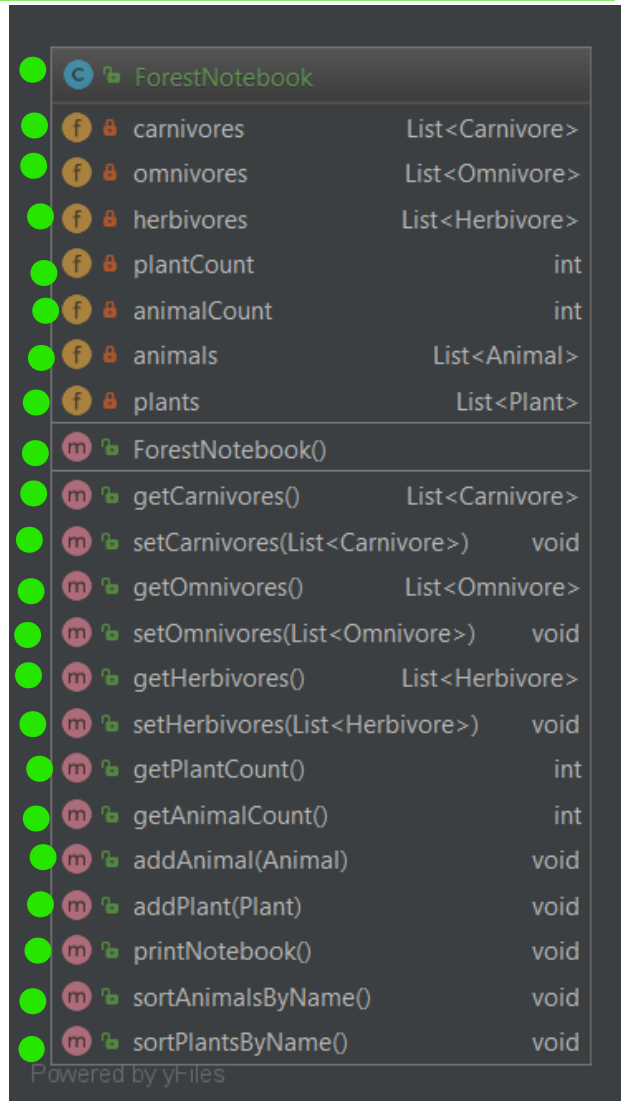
C ForestNotebook

| | | |
|---|---|---|
| f | carnivores | List<Carnivore> |
| f | omnivores | List<Omnivore> |
| f | herbivores | List<Herbivore> |
| f | plantCount | int |
| f | animalCount | int |
| f | animals | List<Animal> |
| f | plants | List<Plant> |
| m | ForestNotebook() | |
| m | getCarnivores() | List<Carnivore> |
| m | setCarnivores(List<Carnivore>) | void |
| m | getOmnivores() | List<Omnivore> |
| m | setOmnivores(List<Omnivore>) | void |
| m | getHerbivores() | List<Herbivore> |
| m | setHerbivores(List<Herbivore>) | void |
| m | getPlantCount() | int |
| m | getAnimalCount() | int |
| m | addAnimal(Animal) | void |
| m | addPlant(Plant) | void |
| m | printNotebook() | void |
| m | sortAnimalsByName() | void |
| m | sortPlantsByName() | void |

Powered by yFiles